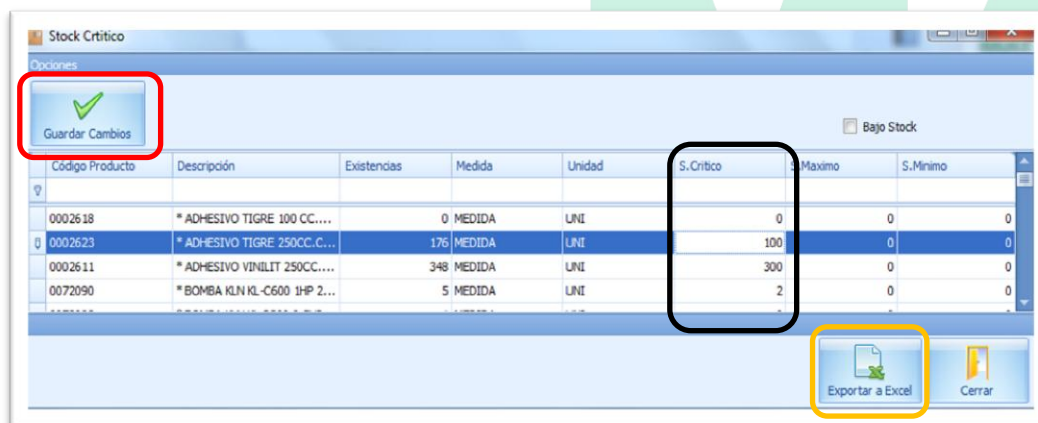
Stock Crtitico

Opciones

Guardar Cambios

Bajo Stock

| Código Producto | Descripción | Existencias | Medida | Unidad | S.Critico | S.Maximo | S.Minimo |
|---|---|---|---|---|---|---|---|
| 0002618 | * ADHESIVO TIGRE 100 CC.... | 0 | MEDIDA | UNI | 0 | 0 | 0 |
| 0002623 | * ADHESIVO TIGRE 250CC.C... | 176 | MEDIDA | UNI | 100 | 0 | 0 |
| 0002611 | * ADHESIVO VINILIT 250CC.... | 348 | MEDIDA | UNI | 300 | 0 | 0 |
| 0072090 | * BOMBA KLN KL-C600 1HP 2... | 5 | MEDIDA | UNI | 2 | 0 | 0 |

Exportar a Excel

Cerrar